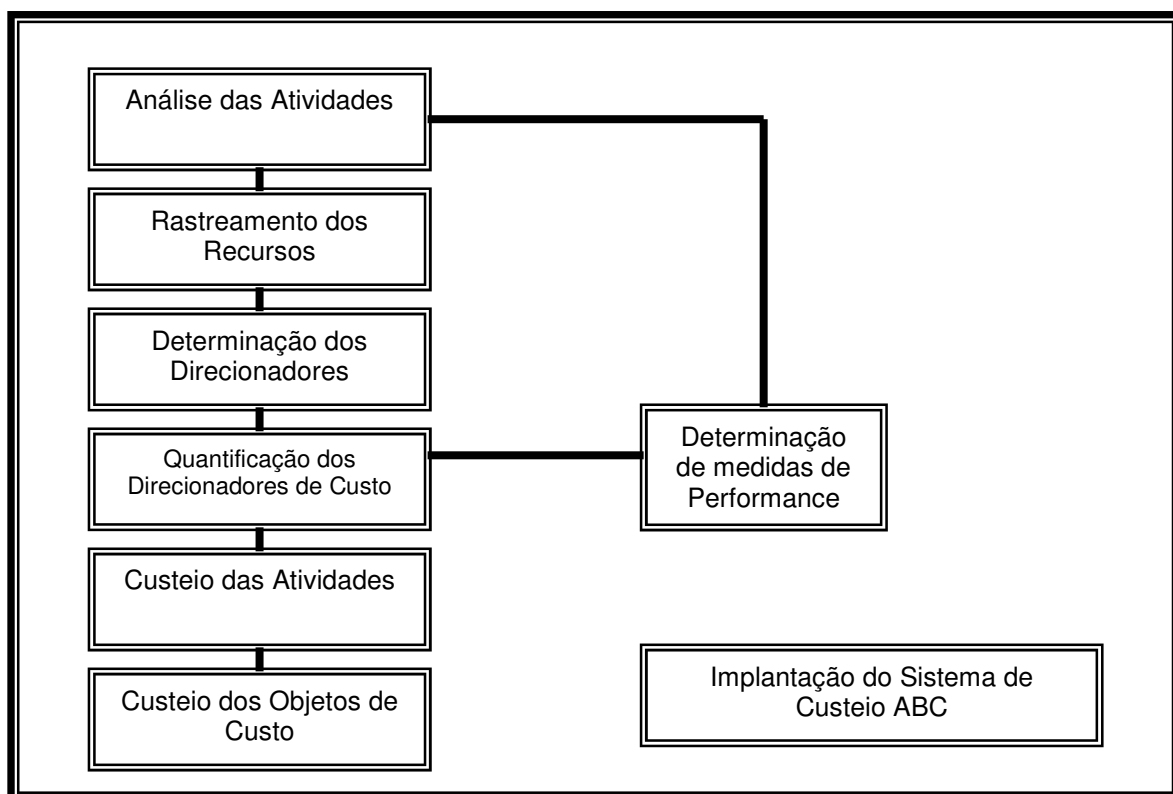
Análise das Atividades

Rastreamento dos Recursos

Determinação dos Direcionadores

Quantificação dos Direcionadores de Custo

Determinação de medidas de Performance

Custeio das Atividades

Custeio dos Objetos de Custo

Implantação do Sistema de Custeio ABC